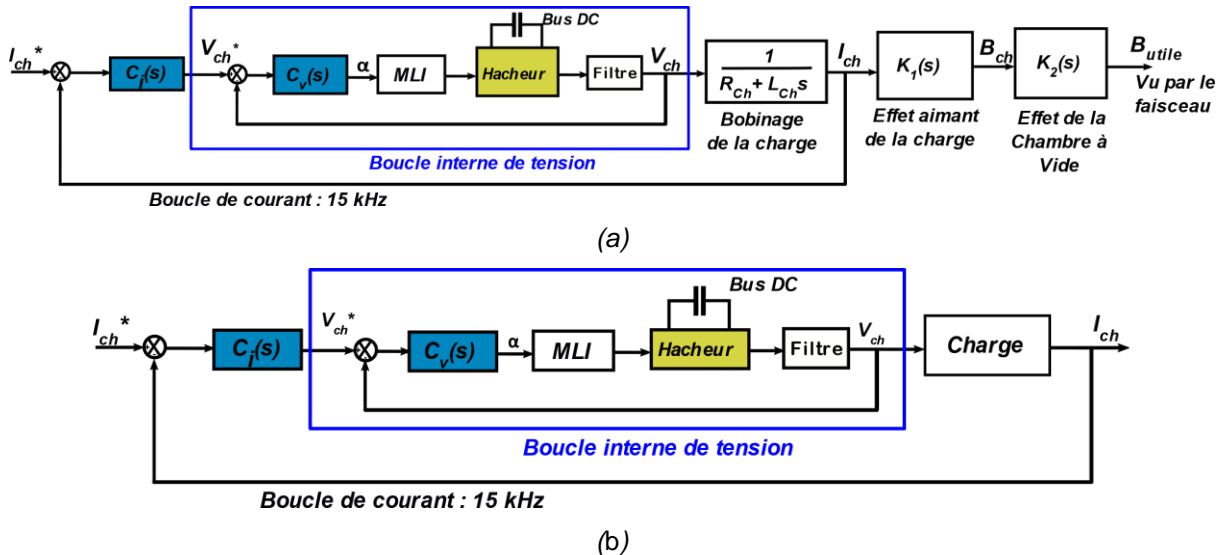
$I_{ch}$*

$C_i(s)$

$V_{ch}$*

$C_v(s)$

α

MLI

Bus DC

Hacheur

Filtre

$V_{ch}$

$\frac{1}{R_{ch}+L_{ch}s}$

Bobinage de la charge

$I_{ch}$

$K_1(s)$

Effet aimant de la charge

$B_{ch}$

$K_2(s)$

Effet de la Chambre à Vide

$B_{utile}$

Vu par le faisceau

Boucle interne de tension

Boucle de courant : 15 kHz

(a)

$I_{ch}$*

$C_i(s)$

$V_{ch}$*

$C_v(s)$

α

MLI

Bus DC

Hacheur

Filtre

$V_{ch}$

Charge

$I_{ch}$

Boucle interne de tension

Boucle de courant : 15 kHz

(b)